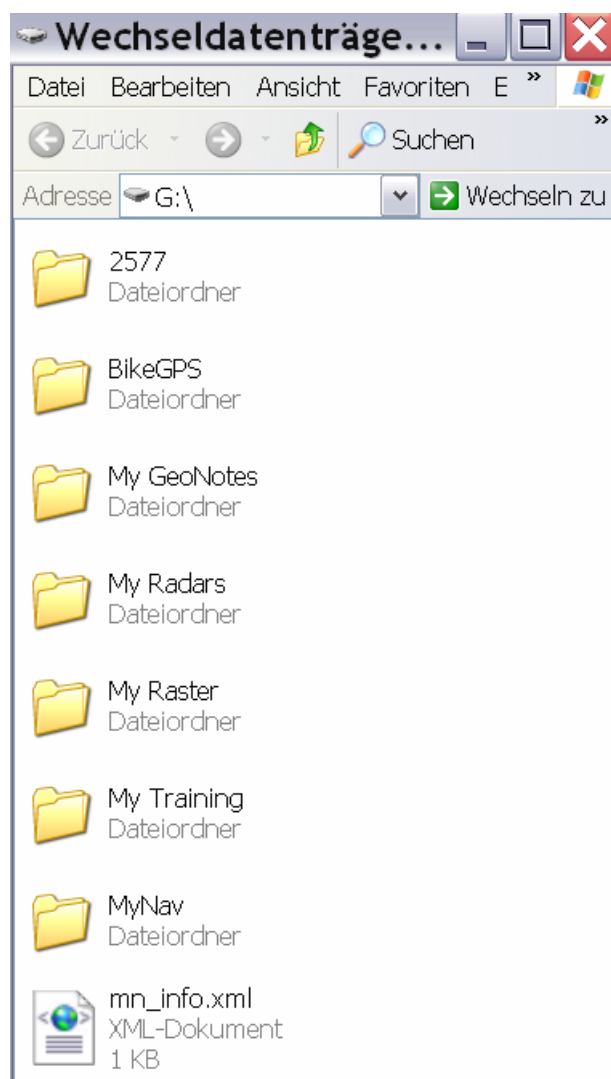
Wechseldatenträge...

Datei Bearbeiten Ansicht Favoriten E »

Zurück Suchen »

Adresse G:\ Wechseln zu

2577
Dateiordner

BikeGPS
Dateiordner

My GeoNotes
Dateiordner

My Radars
Dateiordner

My Raster
Dateiordner

My Training
Dateiordner

MyNav
Dateiordner

mn_info.xml
XML-Dokument
1 KB